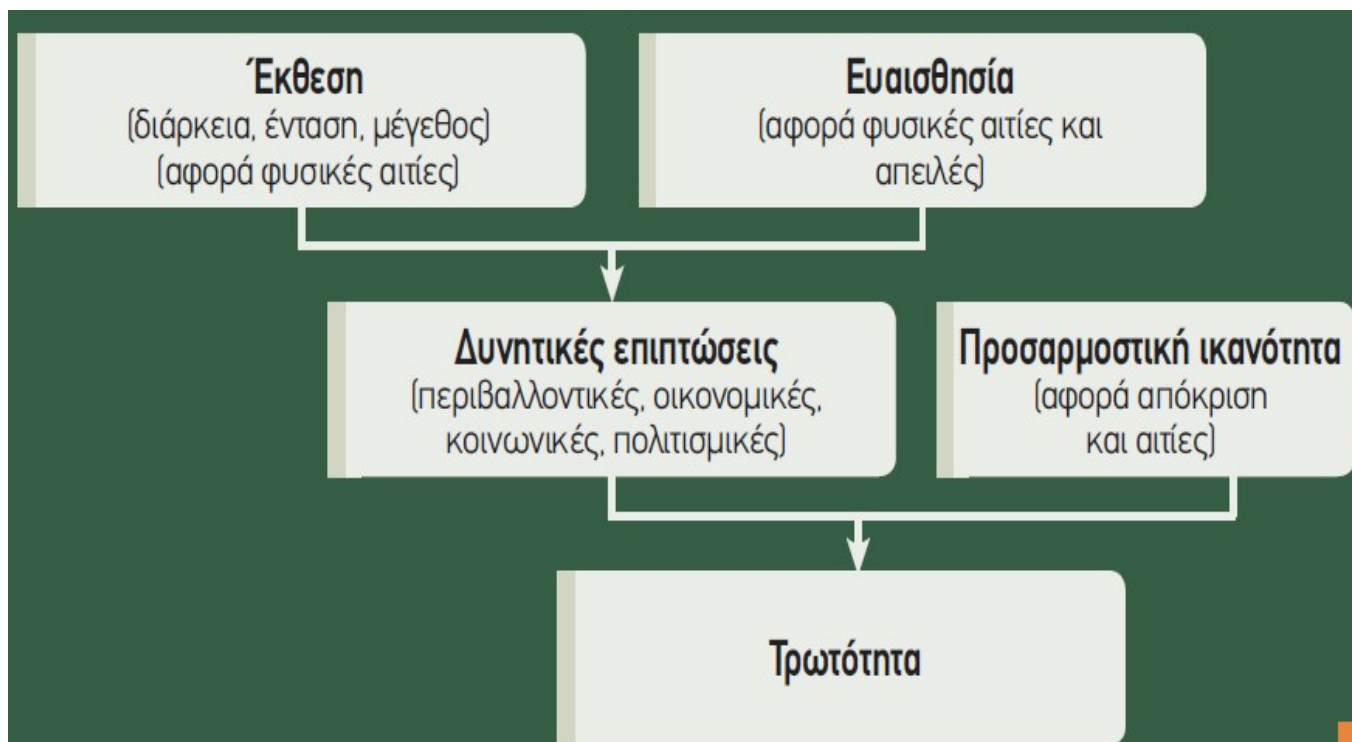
Έκθεση
(διάρκεια, ένταση, μέγεθος)
(αφορά φυσικές αιτίες)

Ευαισθησία
(αφορά φυσικές αιτίες και απειλές)

Δυνητικές επιπτώσεις
(περιβαλλοντικές, οικονομικές, κοινωνικές, πολιτισμικές)

Προσαρμοστική ικανότητα
(αφορά απόκριση και αιτίες)

Τρωτότητα